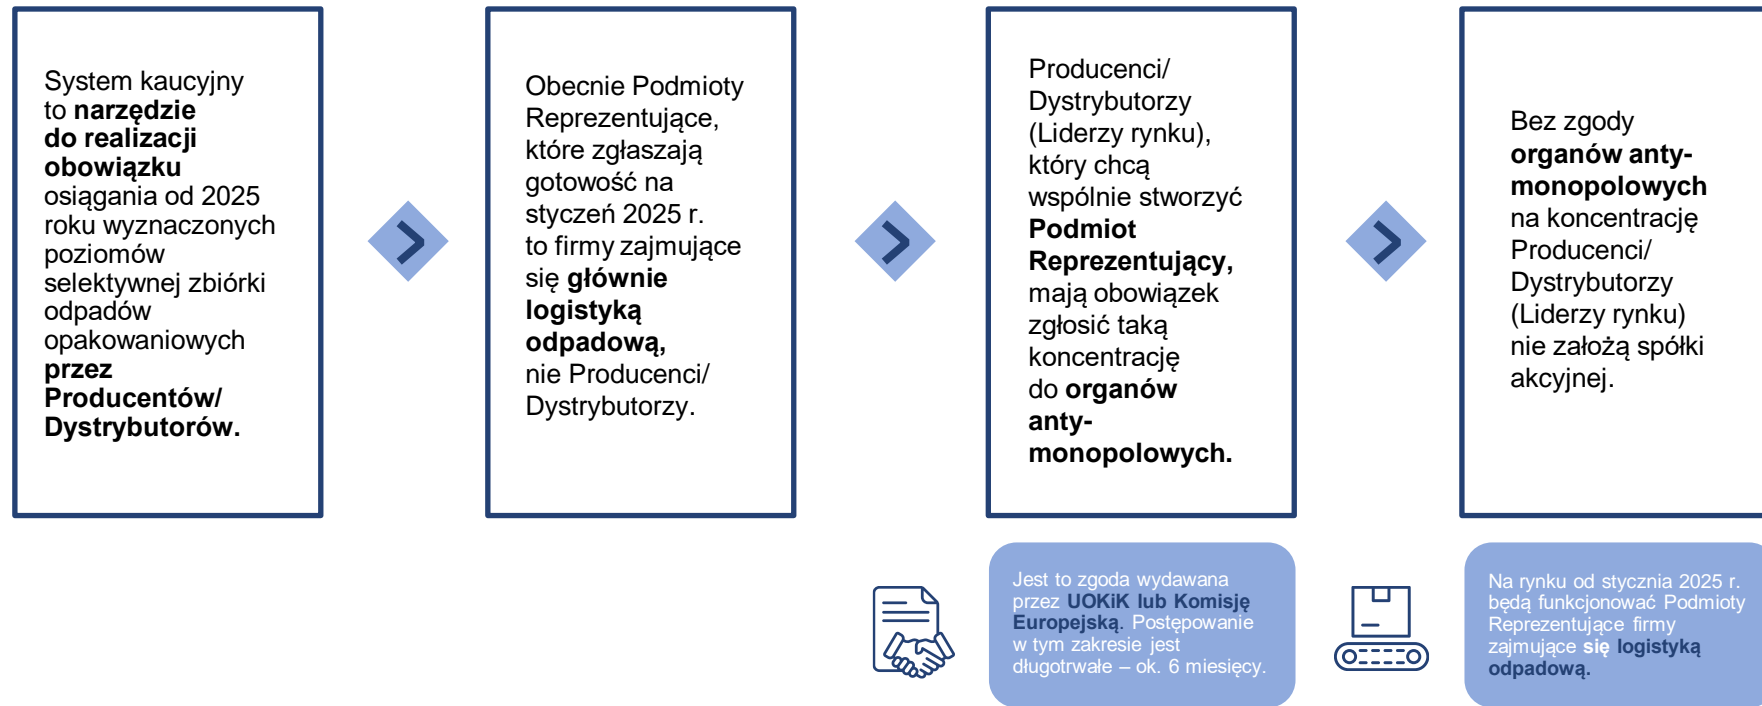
System kaucyjny to **narzędzie do realizacji obowiązku** osiągania od 2025 roku wyznaczonych poziomów selektywnej zbiórki odpadów opakowaniowych **przez Producentów/ Dystrybutorów.**

Obecnie Podmioty Reprezentujące, które zgłaszają gotowość na styczeń 2025 r. to firmy zajmujące się **głównie logistyką odpadową,** nie Producenci/ Dystrybutorzy.

Producenci/ Dystrybutorzy (Liderzy rynku), który chcą wspólnie stworzyć **Podmiot Reprezentujący,** mają obowiązek zgłosić taką koncentrację do **organów anty-monopolowych.**

Bez zgody **organów anty-monopolowych** na koncentrację Producenci/ Dystrybutorzy (Liderzy rynku) nie założą spółki akcyjnej.

Jest to zgoda wydawana przez **UOKiK lub Komisję Europejską**. Postępowanie w tym zakresie jest długotrwałe – ok. 6 miesięcy.

Na rynku od stycznia 2025 r. będą funkcjonować Podmioty Reprezentujące firmy zajmujące **się logistyką odpadową.**